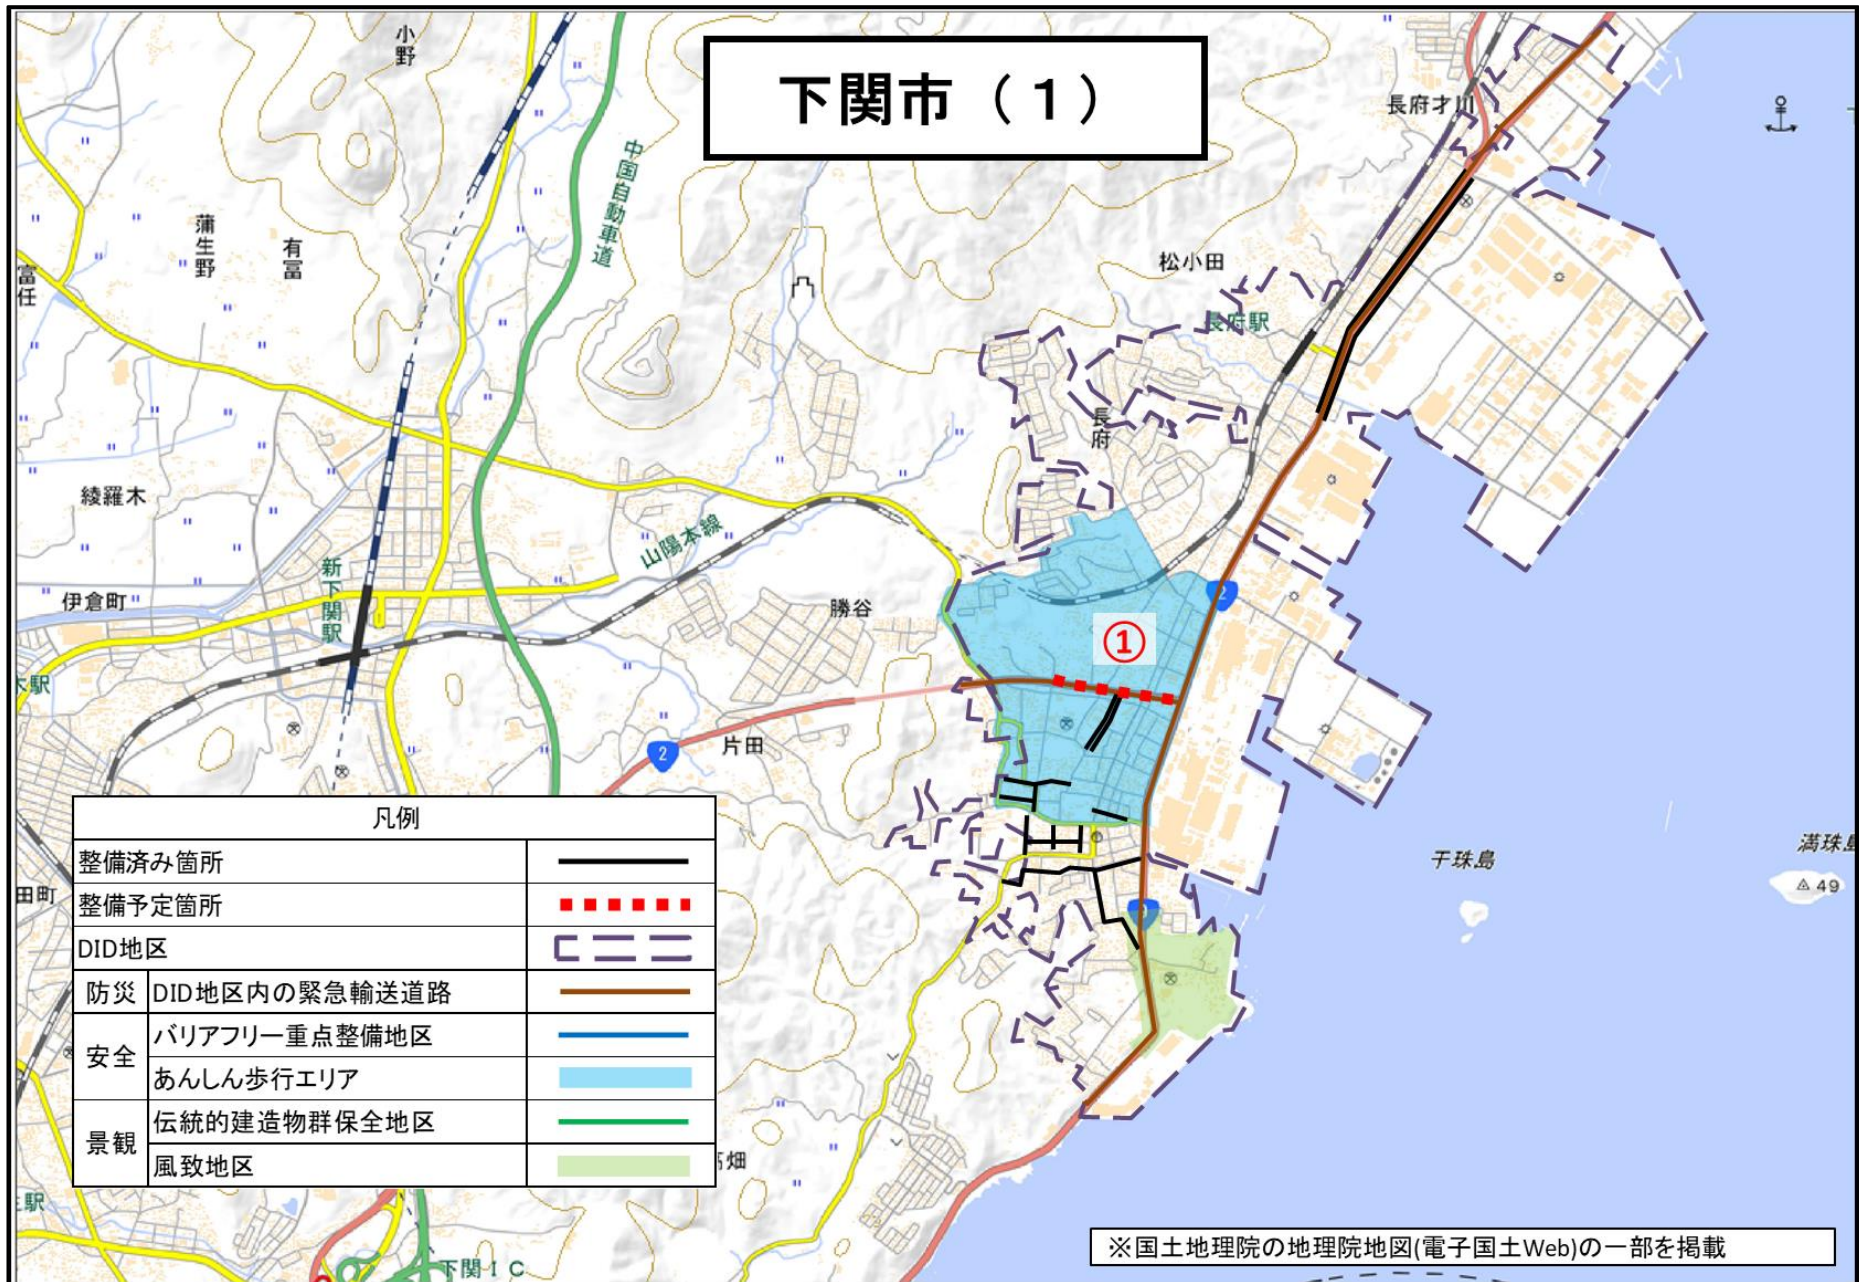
下関市（１）

小野
中国自動車道
長府才川
蒲生野
有富
富任
松小田
長府駅
長府
綾羅木
山陽本線
新下関駅
伊倉町
勝谷
①
2
片田
2
千珠島
満珠島
△49
田町
畑
下関ＩＣ

| 凡例 | | |
|---|---|---|
| 整備済み箇所 | | |
| 整備予定箇所 | | |
| DID地区 | | |
| 防災 | DID地区内の緊急輸送道路 | |
| 安全 | バリアフリー重点整備地区 | |
| | あんしん歩行エリア | |
| 景観 | 伝統的建造物群保全地区 | |
| | 風致地区 | |

※国土地理院の地理院地図(電子国土Web)の一部を掲載